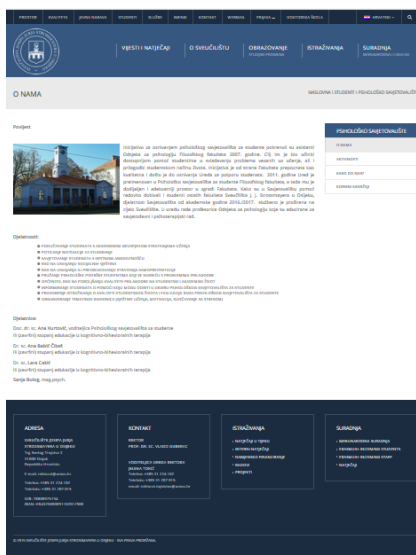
PROSTOR KVALITETA JAVNA NABAVA STUDENTI SLUŽBE IMENIK KONTAKT WEBMAIL PRIJAVA LJETNA ŠKOLA HRVATSKI

VIJESTI I NATJEČAJI O SVEUČILIŠTU OBRAZOVANJE ISTRAŽIVANJA SURADNJA

O NAMA

NASLOVNA | STUDENTI | PSIHOLOŠKO SAVJETOVALIŠTE

Povijest

Inicijativu za osnivanjem psihološkog savjetovališta za studente potaknuli su asistenti Odsjeka za psihologiju Filozofskog fakulteta 2007. godine. Cilj im je bio učiniti dostupnijom pomoć studentima u rješavanju problema vezanih za učenje, ali i prilagodbi studentskom načinu života. Inicijativa je od strane fakulteta prepoznata kao korisna i došlo je do osnivanja Ureda za potporu studentima. 2011. godine Ured je preimenovan u Psihološko savjetovalište za studente Filozofskog fakulteta, a rade mu je dodijeljen i adekvatni prostor u zgradi Fakulteta. Kako se u Savjetovalištu pomoć redovito dostavili i studenti ostalih fakulteta Sveučilišta J. J. Strossmayera u Osijeku, djelatnost Savjetovališta od akademske godine 2016./2017. službeno je proširena na cijelo Sveučilište. U uredu rade profesorice Odsjeka za psihologiju koje su educirane za savjetodavni i psihoterapijski rad.

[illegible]

Djelatnici

Doc. dr. sc. Ana Kurtović, voditeljica Psihološkog savjetovališta za studente
III (završni) stupanj edukacije iz kognitivno-bihevioralnih terapija

Dr. sc. Ana Babić Čikeš
III (završni) stupanj edukacije iz kognitivno-bihevioralnih terapija

Dr. sc. Lara Čakić
III (završni) stupanj edukacije iz kognitivno-bihevioralnih terapija

Sanja Buling, mag.psych.

PSIHOLOŠKO SAVJETOVALIŠTE
O NAMA
DJELATNOSTI
KAKO DO NAS?
KORISNE POVEZNICE

ADRESA
KONTAKT
ISTRAŽIVANJA
SURADNJA

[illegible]